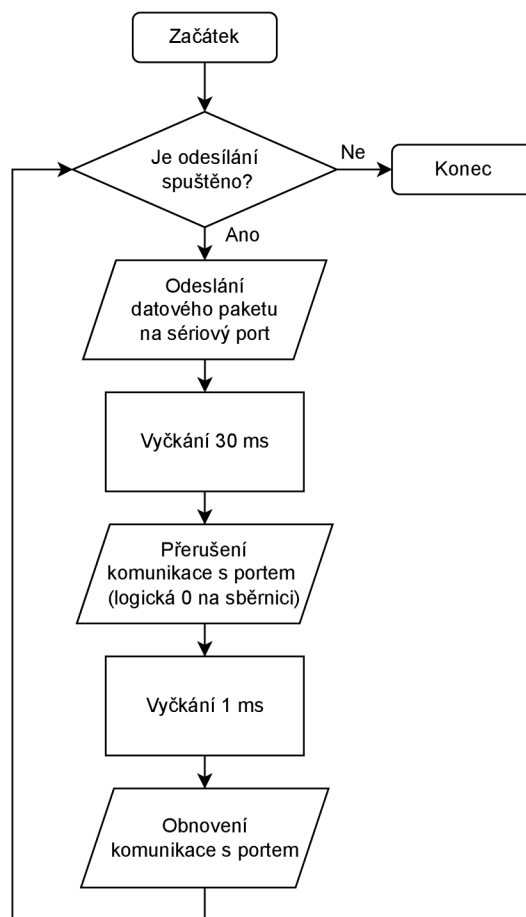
Začátek

Je odesílání spuštěno?

Ne

Konec

Ano

Odeslání datového paketu na sériový port

Vyčkání 30 ms

Přerušení komunikace s portem (logická 0 na sběrnici)

Vyčkání 1 ms

Obnovení komunikace s portem